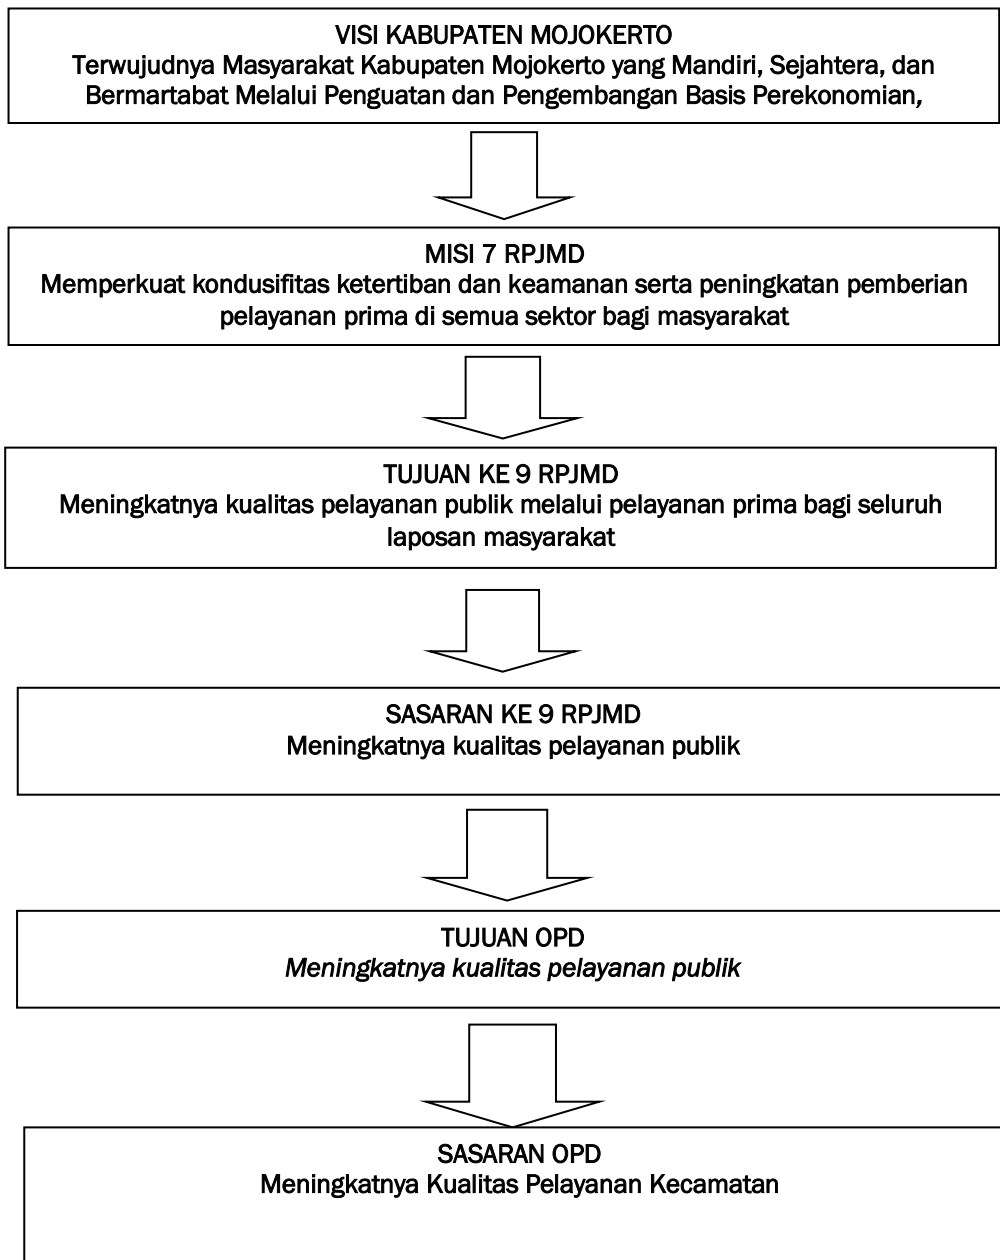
VISI KABUPATEN MOJOKERTO
Terwujudnya Masyarakat Kabupaten Mojokerto yang Mandiri, Sejahtera, dan Bermartabat Melalui Penguatan dan Pengembangan Basis Perekonomian,

MISI 7 RPJMD
Memperkuat kondusifitas ketertiban dan keamanan serta peningkatan pemberian pelayanan prima di semua sektor bagi masyarakat

TUJUAN KE 9 RPJMD
Meningkatnya kualitas pelayanan publik melalui pelayanan prima bagi seluruh laposan masyarakat

SASARAN KE 9 RPJMD
Meningkatnya kualitas pelayanan publik

TUJUAN OPD
*Meningkatnya kualitas pelayanan publik*

SASARAN OPD
Meningkatnya Kualitas Pelayanan Kecamatan